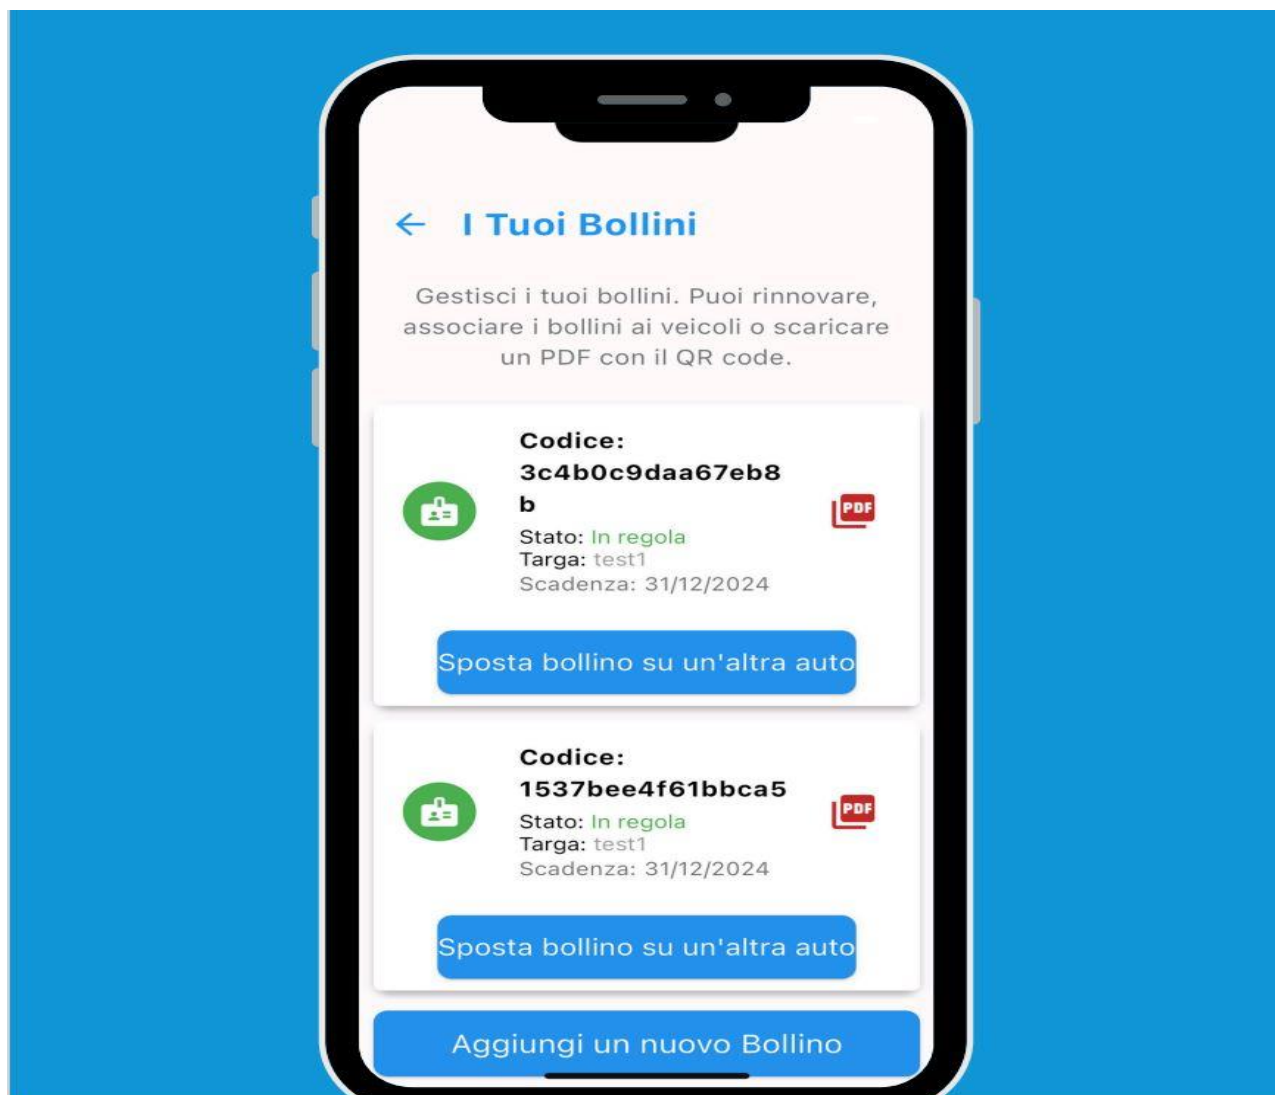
I Tuoi Bollini

Gestisci i tuoi bollini. Puoi rinnovare, associare i bollini ai veicoli o scaricare un PDF con il QR code.

Codice: 3c4b0c9daa67eb8b
PDF
Stato: In regola
Targa: test1
Scadenza: 31/12/2024

Sposta bollino su un'altra auto

Codice: 1537bee4f61bbca5
PDF
Stato: In regola
Targa: test1
Scadenza: 31/12/2024

Sposta bollino su un'altra auto

Aggiungi un nuovo Bollino